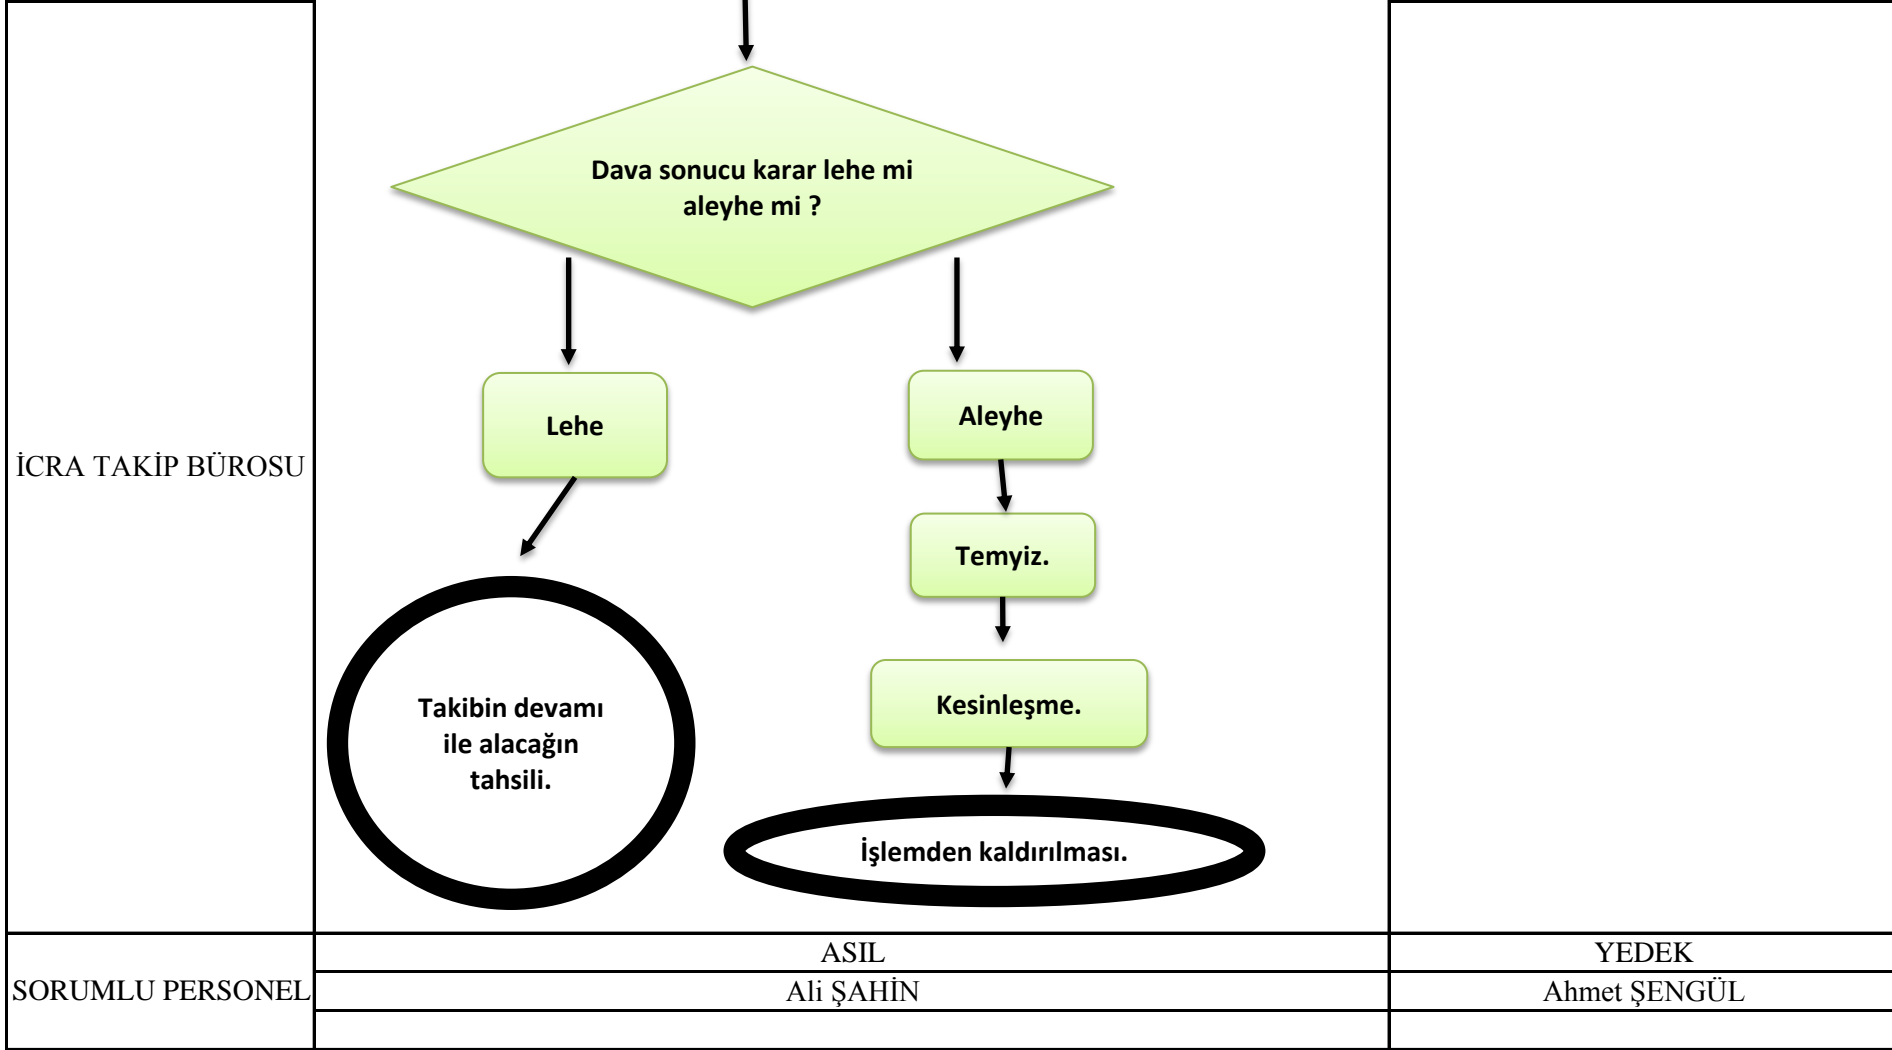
İCRA TAKİP BÜROSU

Dava sonucu karar lehe mi aleyhe mi ?

Lehe

Aleyhe

Temyiz.

Kesinleşme.

Takibin devamı ile alacağın tahsili.

İşlemden kaldırılması.

| SORUMLU PERSONEL | ASIL | YEDEK |
|---|---|---|
| | Ali ŞAHİN | Ahmet ŞENGÜL |
| | | |